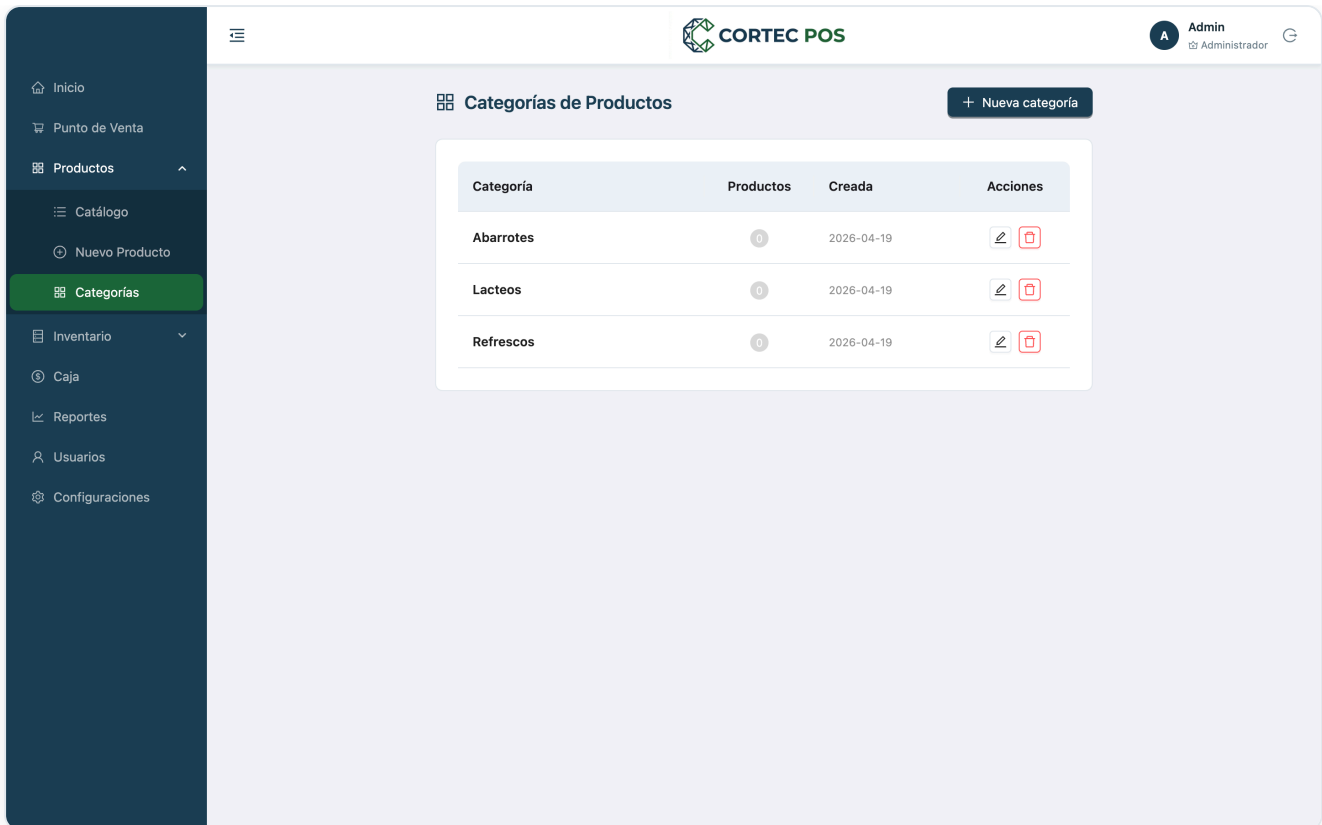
CORTEC POS

A Admin
Administrador

Inicio
Punto de Venta
Productos
Catálogo
Nuevo Producto
Categorías
Inventario
Caja
Reportes
Usuarios
Configuraciones

Categorías de Productos

+ Nueva categoría

| Categoría | Productos | Creada | Acciones |
|---|---|---|---|
| Abarrotes | 0 | 2026-04-19 | |
| Lacteos | 0 | 2026-04-19 | |
| Refrescos | 0 | 2026-04-19 | |